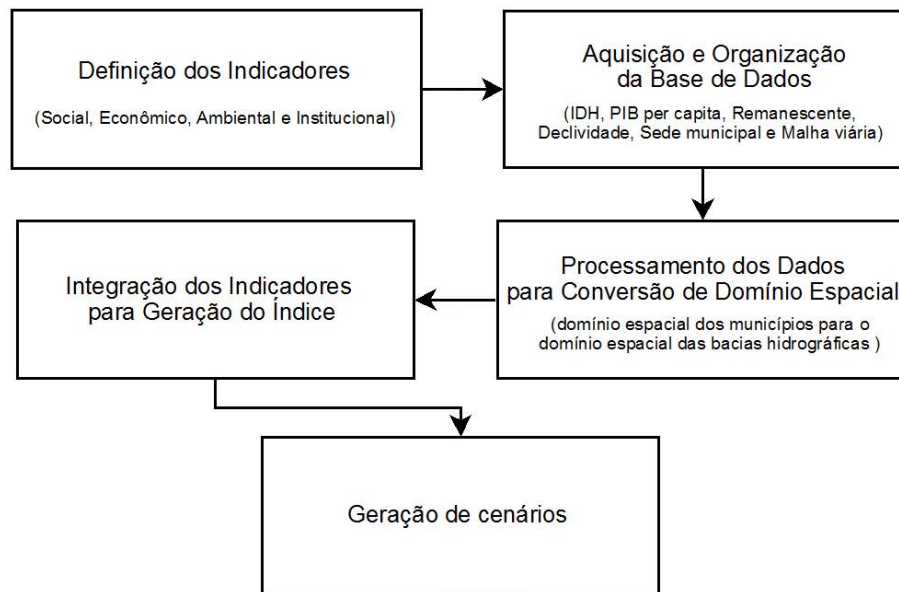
Definição dos Indicadores

(Social, Econômico, Ambiental e Institucional)

Aquisição e Organização da Base de Dados

(IDH, PIB per capita, Remanescente, Declividade, Sede municipal e Malha viária)

Processamento dos Dados para Conversão de Domínio Espacial

(domínio espacial dos municípios para o domínio espacial das bacias hidrográficas )

Integração dos Indicadores para Geração do Índice

Geração de cenários